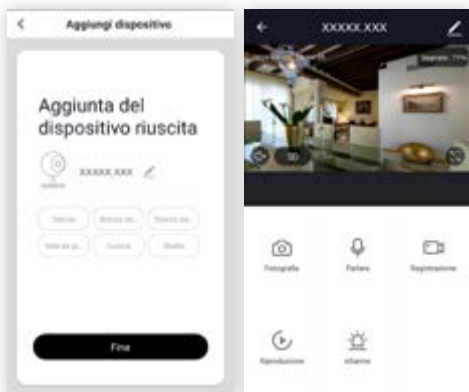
<

Aggiungi dispositivo

Aggiunta del dispositivo riuscita

XXXXX.XXX

Salotto

Stanza da...

Stanza da...

Sala da p...

Cucina

Studio

Fine

XXXXX.XXX

Segnale: 71%

SD

Fotografia

Parlare

Registrazione

Riproduzione

Allarme